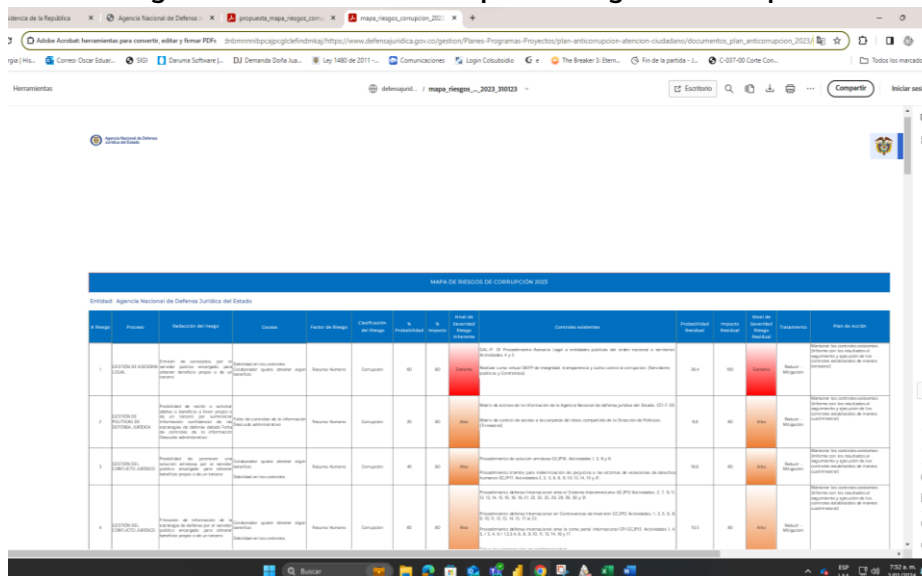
idencia de la República | Agencia Nacional de Defensa | propuesta_mapa_riesgos_corru | mapa_riesgos_corrupcion_2023 | +

Adobe Acrobat: herramientas para convertir, editar y firmar PDFs | dnbmnnnibpcajpcglclefindmkaj/https://www.defensajuridica.gov.co/gestion/Planes-Programas-Proyectos/plan-anticorrupcion-atencion-ciudadano/documentos_plan_anticorrupcion_2023/

rgia | His... Correo: Oscar Eduar... SIGI Daruma Software |... Demanda Doña Jua... Ley 1480 de 2011 -... Comunicaciones Login Colsubsidio e The Breaker 3: Etern... Fin de la partida - J... C-037-00 Corte Con... Todos los marcad

Herramientas | defensajurid... / mapa_riesgos_..._2023_310123 | Escritorio | Compartir | Iniciar ses

Agencia Nacional de Defensa Jurídica del Estado

MAPA DE RIESGOS DE CORRUPCIÓN 2023

Entidad: Agencia Nacional de Defensa Jurídica del Estado

| # Riesgo | Proceso | Redacción del riesgo | Causas | Factor de Riesgo | Clasificación del Riesgo | % Probabilidad | % Impacto | Nivel de Severidad Riesgo Inherente | Controles existentes | Probabilidad Residual | Impacto Residual | Nivel de Severidad Riesgo Residual | Tratamiento | Plan de Acción |
|---|---|---|---|---|---|---|---|---|---|---|---|---|---|---|
| 1 | GESTIÓN DE ASESORÍA LEGAL | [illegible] | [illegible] | Recurso Humano | Corrupción | 60 | 80 | Extremo | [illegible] | 25,4 | 100 | Extremo | Reducir - Mitigación | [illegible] |
| 2 | GESTIÓN DE POLÍTICAS DE DEFENSA JURÍDICA | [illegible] | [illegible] | Recurso Humano | Corrupción | 20 | 80 | Alto | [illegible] | 9,6 | 80 | Alto | Reducir - Mitigación | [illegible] |
| 3 | GESTIÓN DEL CONFLICTO JURÍDICO | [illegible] | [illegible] | Recurso Humano | Corrupción | 40 | 80 | Alto | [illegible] | 16,8 | 80 | Alto | Reducir - Mitigación | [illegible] |
| 4 | GESTIÓN DEL CONFLICTO JURÍDICO | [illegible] | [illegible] | Recurso Humano | Corrupción | 60 | 80 | Alto | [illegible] | 10,5 | 80 | Alto | Reducir - Mitigación | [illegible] |

Buscar | ESP | 7:52 a. m.